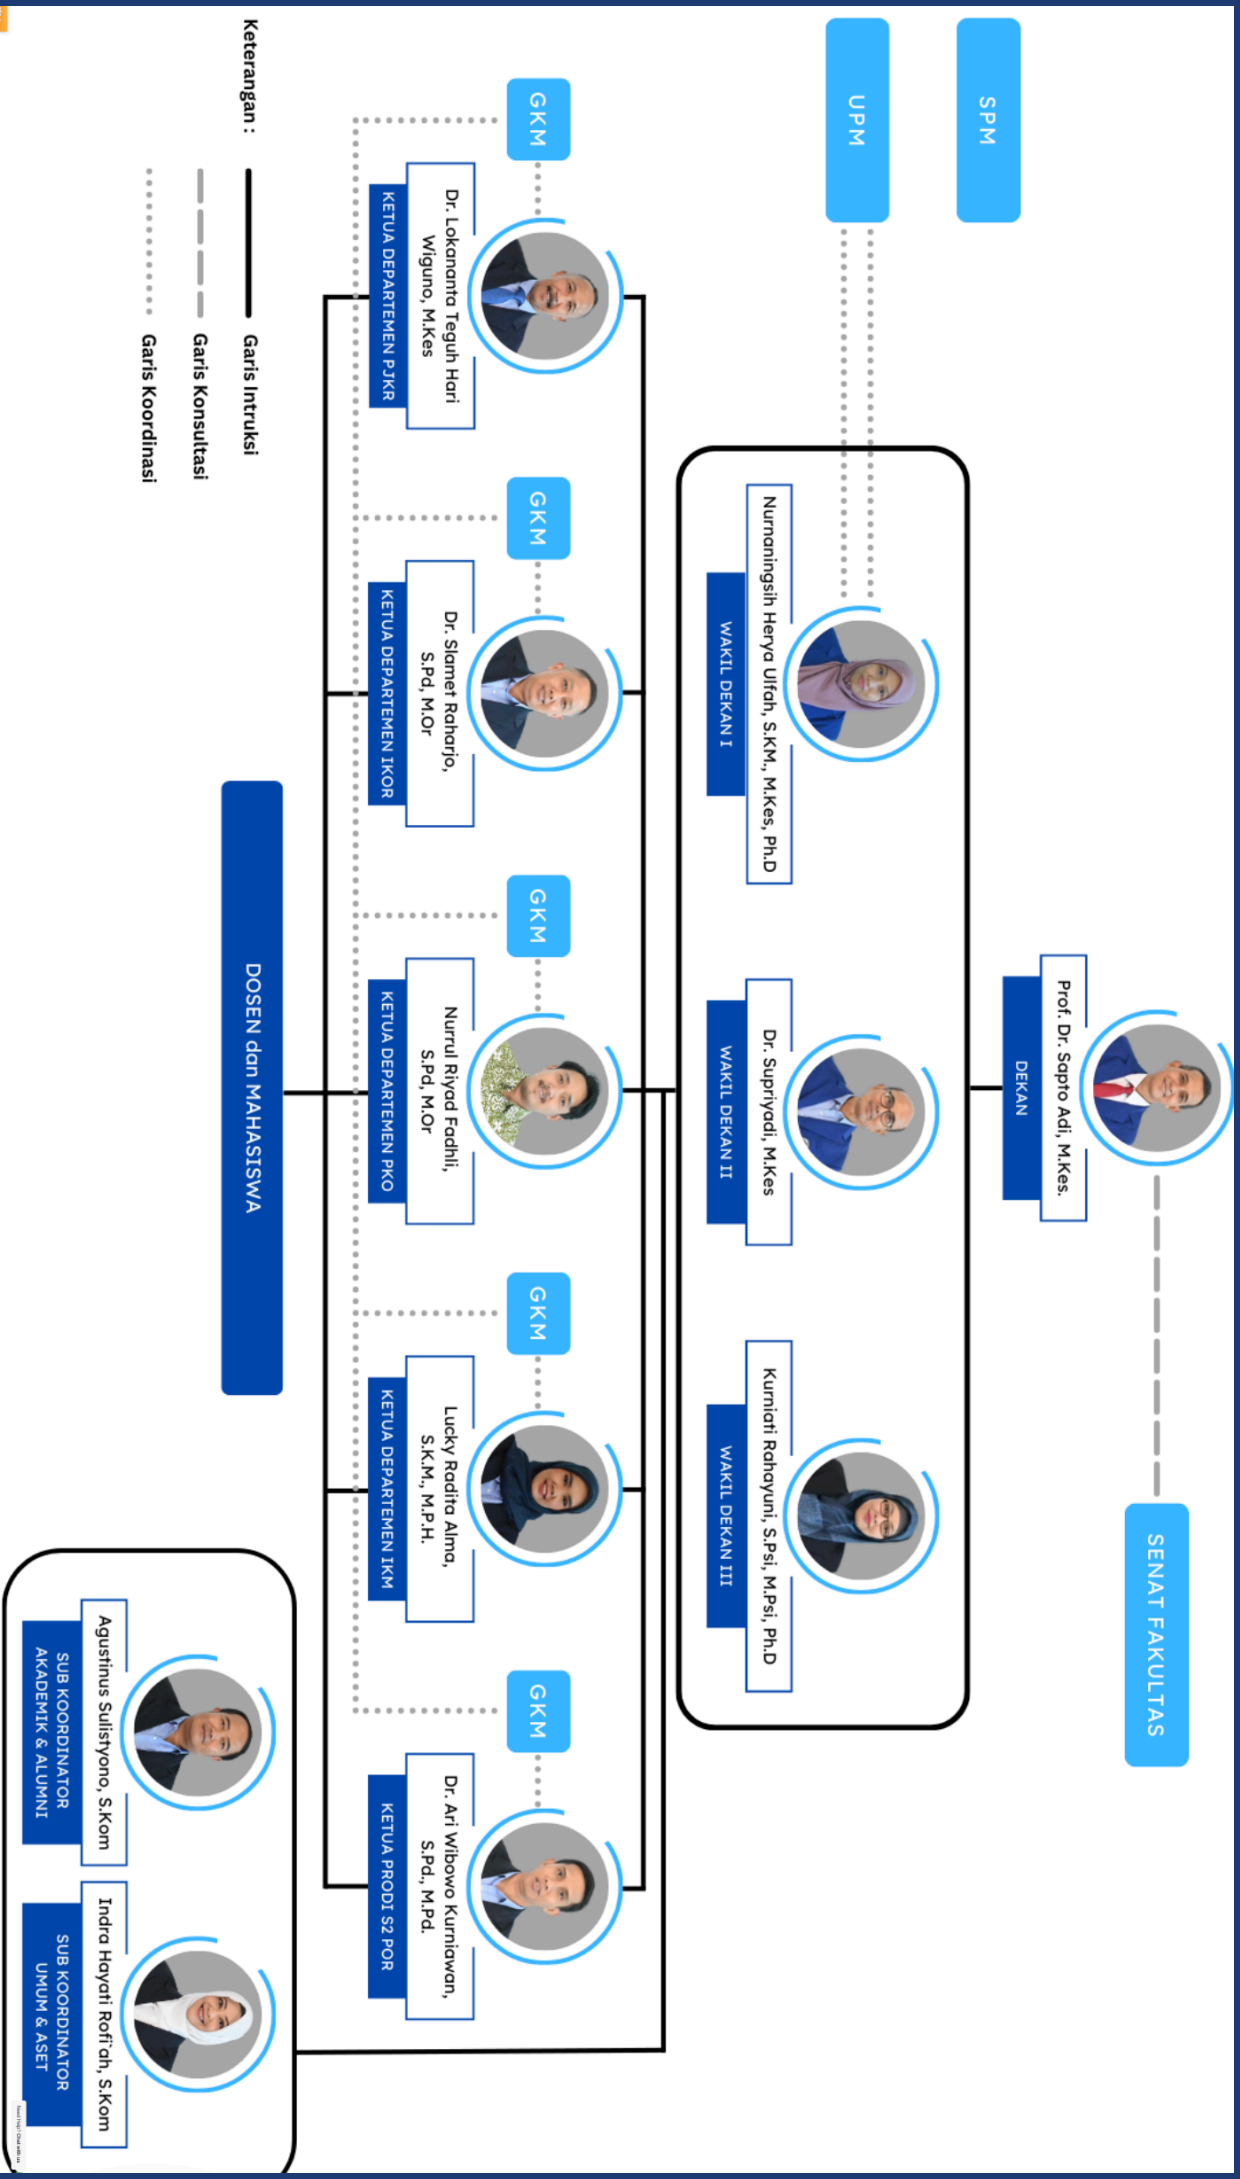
SPM

UPM

Prof. Dr. Sapto Adi, M.Kes.
DEKAN

SENAT FAKULTAS

Nurnaningsih Herya Ulfah, S.KM., M.Kes, Ph.D
WAKIL DEKAN I

Dr. Supriyadi, M.Kes
WAKIL DEKAN II

Kurniati Rahayuni, S.Psi, M.Psi, Ph.D
WAKIL DEKAN III

GKM
Dr. Lokananta Teguh Hari Wiguno, M.Kes
KETUA DEPARTEMEN PJKR

GKM
Dr. Slamet Raharjo, S.Pd, M.Or
KETUA DEPARTEMEN IKOR

GKM
Nurrul Riyad Fadhli, S.Pd, M.Or
KETUA DEPARTEMEN PKO

GKM
Lucky Radita Alma, S.K.M., M.P.H.
KETUA DEPARTEMEN IKM

GKM
Dr. Ari Wibowo Kurniawan, S.Pd., M.Pd.
KETUA PRODI S2 POR

DOSEN dan MAHASISWA

Agustinus Sulistyono, S.Kom
SUB KOORDINATOR AKADEMIK & ALUMNI

Indra Hayati Rofi'ah, S.Kom
SUB KOORDINATOR UMUM & ASET

Keterangan :
Garis Intruksi
Garis Konsultasi
Garis Koordinasi